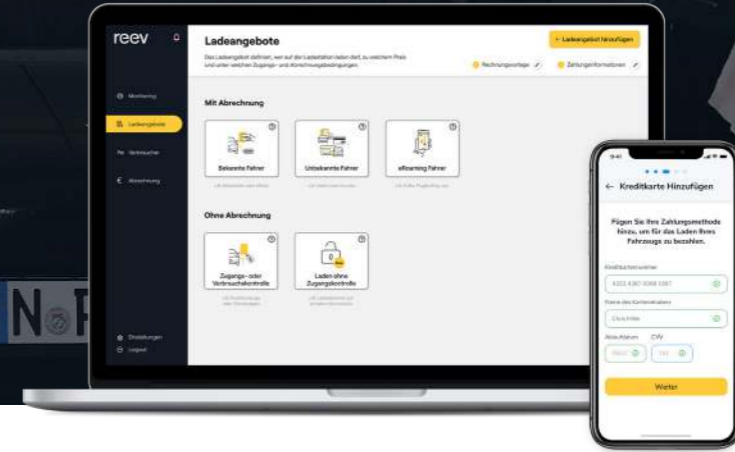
reev

Monitoring
Ladeangebote
Verbraucher
Abrechnung

Einstellungen
Logout

Ladeangebote

Das Ladeangebot definiert, wer auf der Ladestation laden darf, zu welchem Preis und unter welchen Zugangs- und Abrechnungsbedingungen.

+ Ladeangebot hinzufügen

Rechnungsvorlage

Zahlungsinformationen

Mit Abrechnung

Bekannte Fahrer

Unbekannte Fahrer

eRoaming Fahrer

Ohne Abrechnung

Zugangs- oder Verbrauchskontrolle

Laden ohne Zugangskontrolle

N

9:41

← Kreditkarte Hinzufügen

Fügen Sie Ihre Zahlungsmethode hinzu, um für das Laden Ihres Fahrzeugs zu bezahlen.

Kreditkartennummer

Name des Karteninhabers

Ablaufdatum

CVV

Weiter